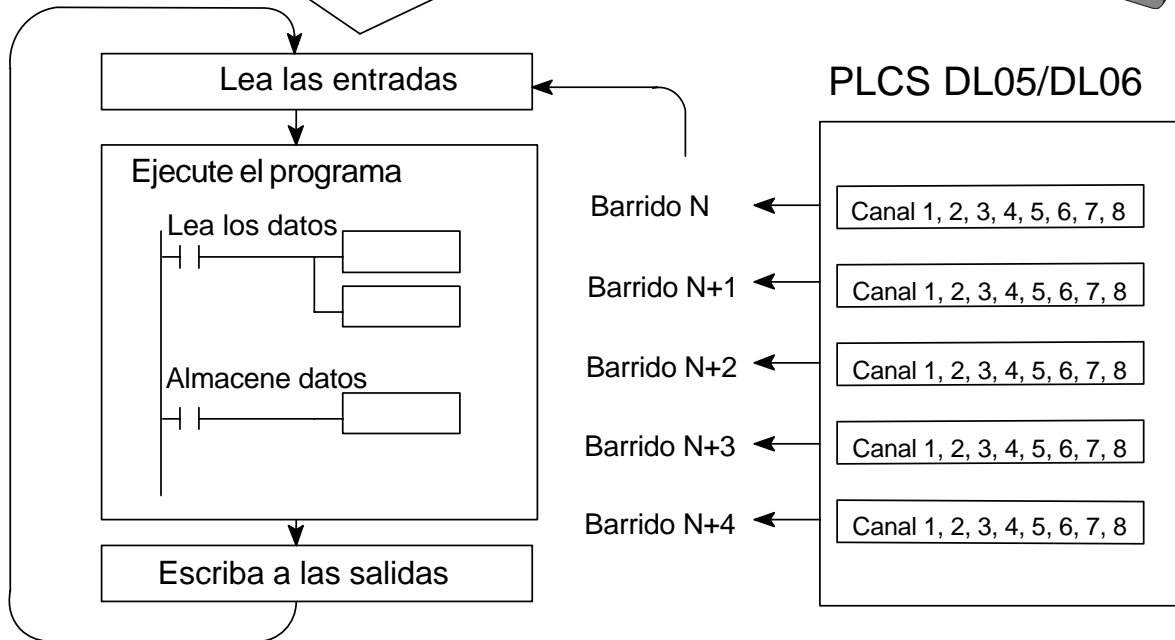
PLCS DL05/DL06

Lea las entradas

Ejecute el programa

Lea los datos

Almacene datos

Escriba a las salidas

Barrido N

Canal 1, 2, 3, 4, 5, 6, 7, 8

Barrido N+1

Canal 1, 2, 3, 4, 5, 6, 7, 8

Barrido N+2

Canal 1, 2, 3, 4, 5, 6, 7, 8

Barrido N+3

Canal 1, 2, 3, 4, 5, 6, 7, 8

Barrido N+4

Canal 1, 2, 3, 4, 5, 6, 7, 8